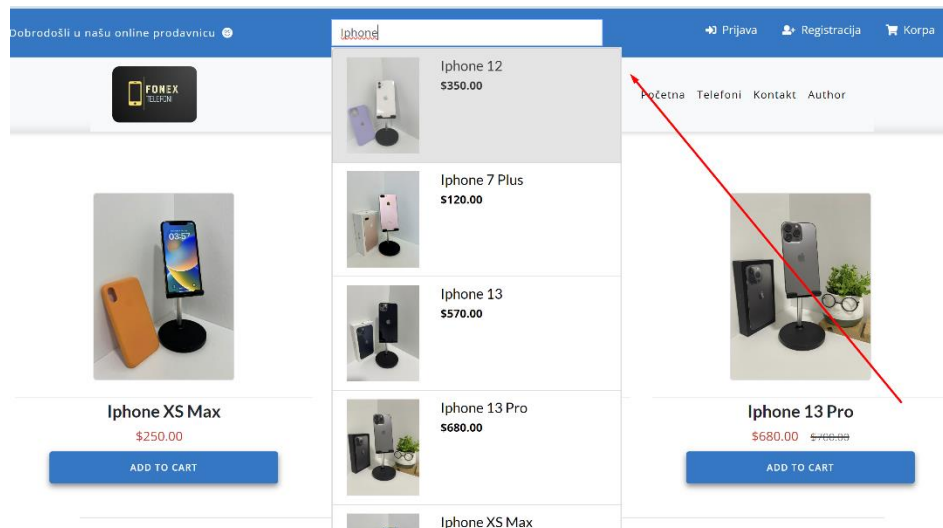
Dobrodošli u našu online prodavnicu ☺

Iphone

Prijava Registracija Korpa

FONEX TELEFONI

Početna Telefoni Kontakt Author

Iphone 12
$350.00

Iphone 7 Plus
$120.00

Iphone 13
$570.00

Iphone 13 Pro
$680.00

Iphone XS Max

Iphone XS Max
$250.00
ADD TO CART

Iphone 13 Pro
$680.00 $700.00
ADD TO CART